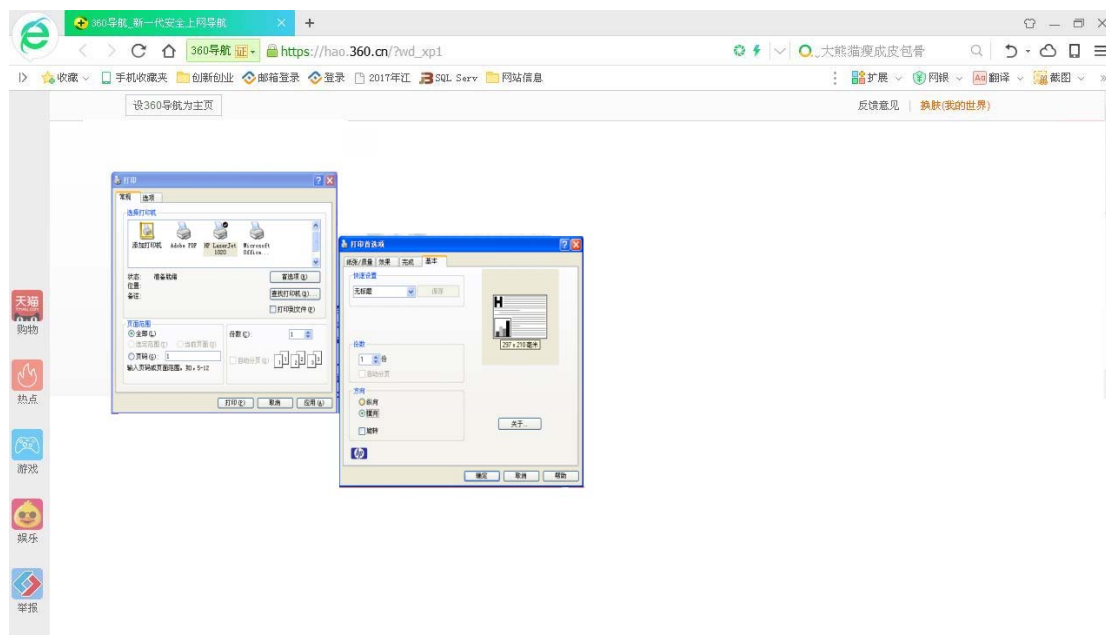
360导航_新一代安全上网导航

360导航 证 https://hao.360.cn/?wd_xp1

大熊猫瘦成皮包骨

收藏 手机收藏夹 创新创业 邮箱登录 登录 2017年江 SQL Serv 网站信息

扩展 网银 翻译 截图

设360导航为主页

反馈意见 | 换肤(我的世界)

打印

常规 选项

选择打印机

添加打印机 Adobe PDF HP LaserJet 1020 Microsoft Office...

状态: 准备就绪
位置:
备注:

首选项(R)
查找打印机(D)...
打印到文件(F)

页面范围
全部(L)
选定范围(T) 当前页面(U)
页码(G): 1
输入页码或页面范围。如，5-12

份数(C): 1

自动分页(O)

打印(P) 取消 应用(A)

打印首选项

纸张/质量 效果 完成 基本

快速设置
无标题 保存

297 x 210 毫米

份数
1 份
自动分页

方向
纵向
横向
旋转

关于...

确定 取消 帮助

天猫
购物

热点

游戏

娱乐

举报